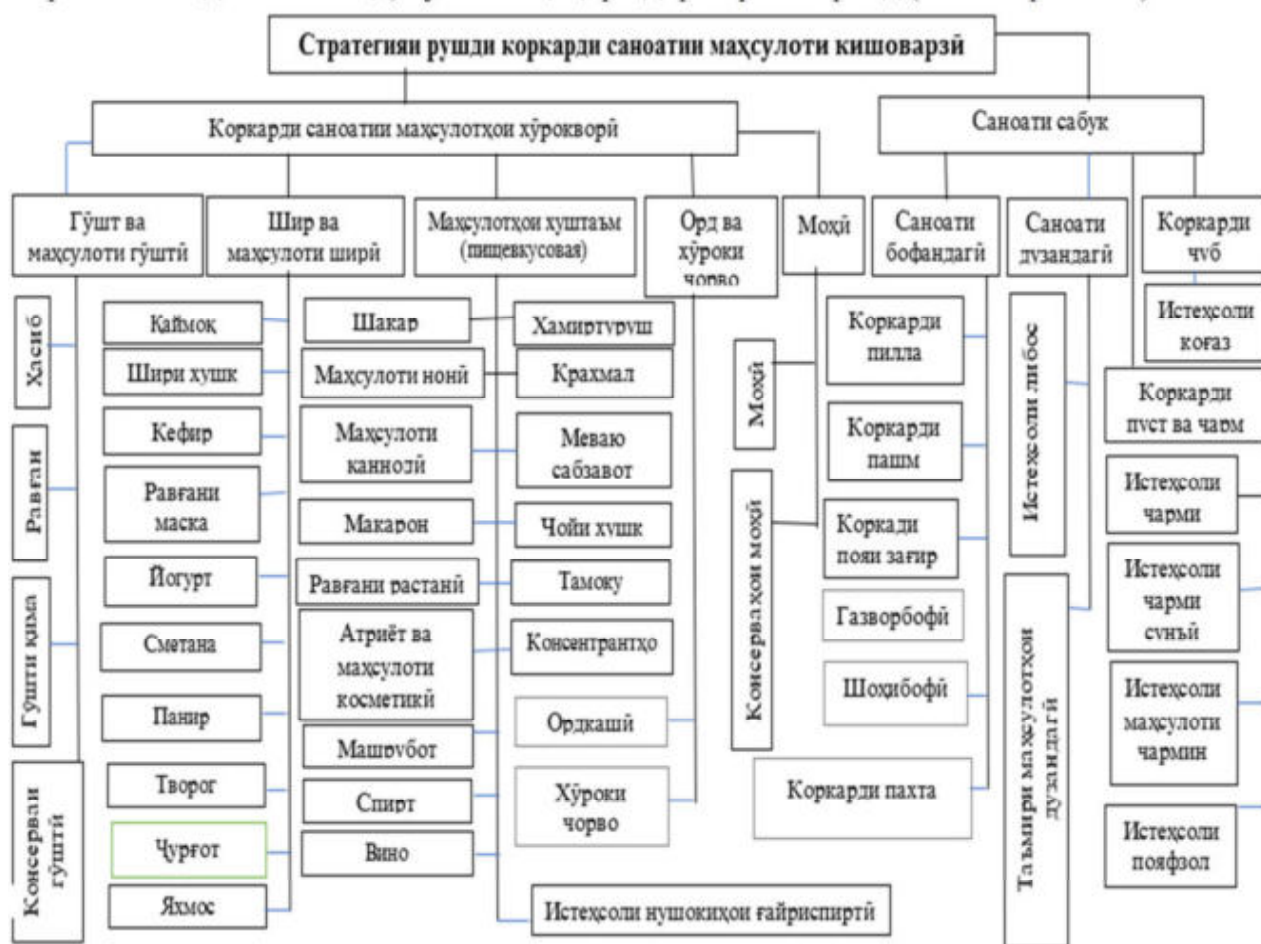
Стратегияи рушди коркарди саноатии маҳсулоти кишоварзӣ

Коркарди саноатии маҳсулотҳои хӯрокворӣ

Саноати сабук

Гӯшт ва маҳсулоти гӯштӣ

Шир ва маҳсулоти ширӣ

Маҳсулотҳои хуштаъм (пищевкусовая)

Орд ва хӯроки чорво

Моҳӣ

Саноати бофандагӣ

Саноати дӯзандагӣ

Коркарди чӯб

Ҳасиб

Равған

Гӯшти кима

Консерваи гӯштӣ

Қаймоқ

Шири хушк

Кефир

Равғани маска

Йогурт

Сметана

Панир

Творог

Ҷурғот

Яхмос

Шакар

Маҳсулоти нонӣ

Маҳсулоти каннодӣ

Макарон

Равғани растанӣ

Атриёт ва маҳсулоти косметикӣ

Машрубот

Спирт

Вино

Хамиртуруш

Крахмал

Меваю сабзавот

Чойи хушк

Тамоку

Консентрантҳо

Ордкашӣ

Хӯроки чорво

Истеҳсоли нӯшокиҳои ғайриспиртӣ

Моҳӣ

Консерваҳои моҳӣ

Коркарди пилла

Коркарди пашм

Коркади пояи зағир

Газворбофӣ

Шоҳибофӣ

Коркарди пахта

Истеҳсоли либос

Таъмири маҳсулотҳои дӯзандагӣ

Истеҳсоли коғаз

Коркарди пуст ва чарм

Истеҳсоли чарми

Истеҳсоли чарми сунъӣ

Истеҳсоли маҳсулоти чармин

Истеҳсоли пойафзол